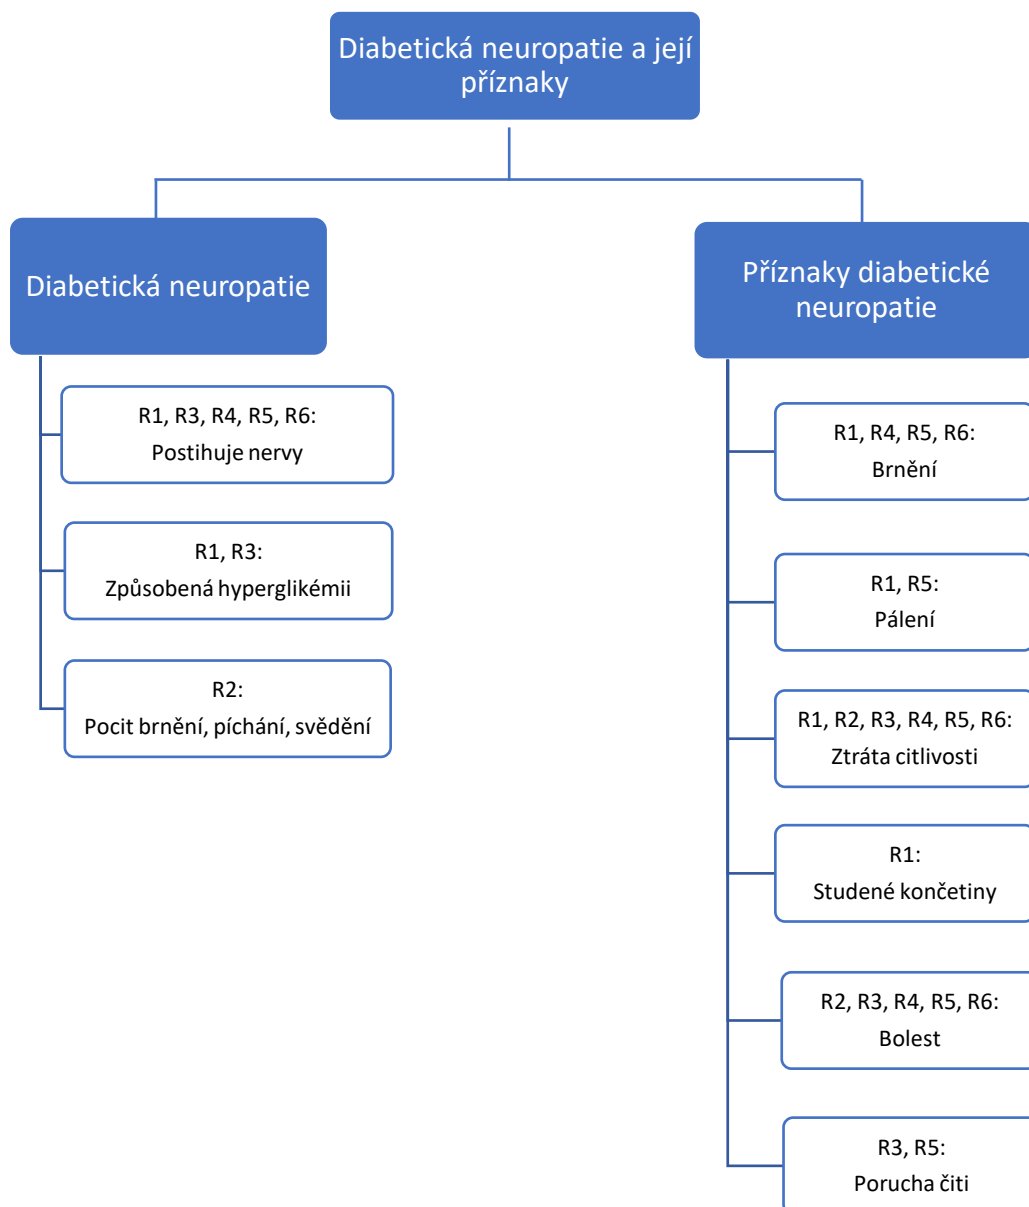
Diabetická neuropatie a její příznaky

Diabetická neuropatie

R1, R3, R4, R5, R6:
Postihuje nervy

R1, R3:
Způsobená hyperglikémii

R2:
Pocit brnění, píchání, svědění

Příznaky diabetické neuropatie

R1, R4, R5, R6:
Brnění

R1, R5:
Pálení

R1, R2, R3, R4, R5, R6:
Ztráta citlivosti

R1:
Studené končetiny

R2, R3, R4, R5, R6:
Bolest

R3, R5:
Porucha čiti